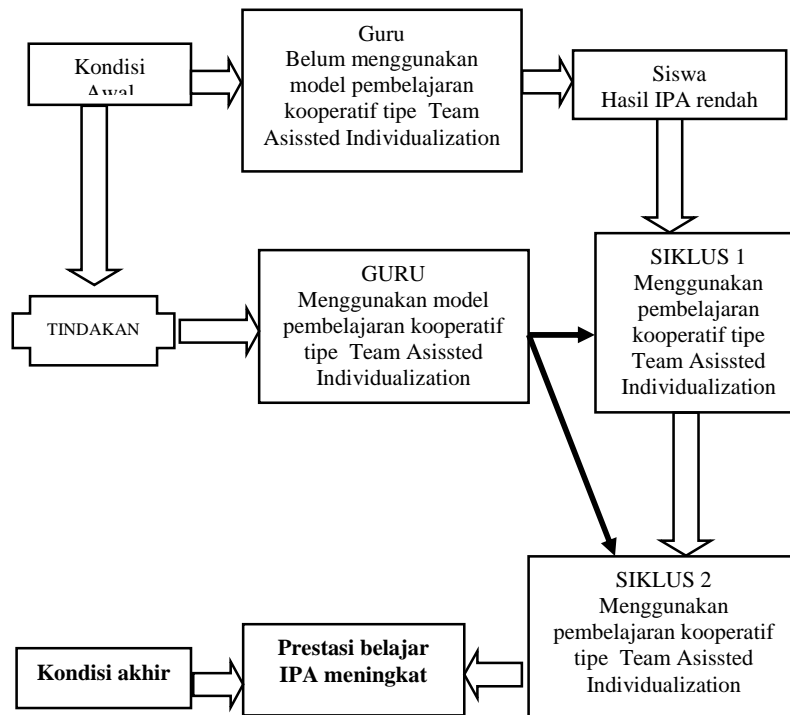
Kondisi Awal

Guru
Belum menggunakan model pembelajaran kooperatif tipe Team Asissted Individualization

Siswa
Hasil IPA rendah

TINDAKAN

GURU
Menggunakan model pembelajaran kooperatif tipe Team Asissted Individualization

SIKLUS 1
Menggunakan pembelajaran kooperatif tipe Team Asissted Individualization

SIKLUS 2
Menggunakan pembelajaran kooperatif tipe Team Asissted Individualization

Kondisi akhir

Prestasi belajar IPA meningkat